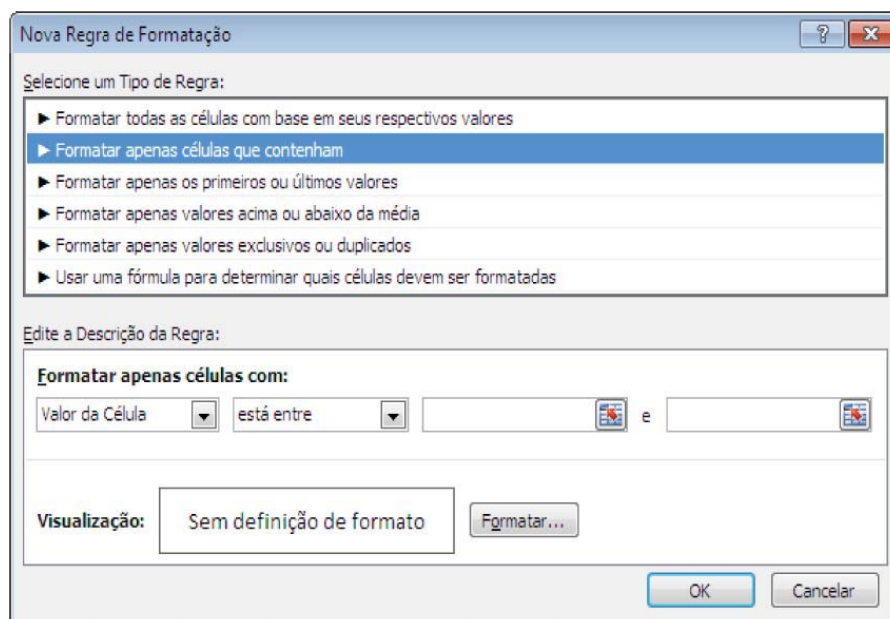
Nova Regra de Formatação

?

Selecione um Tipo de Regra:

► Formatar todas as células com base em seus respectivos valores
► Formatar apenas células que contenham
► Formatar apenas os primeiros ou últimos valores
► Formatar apenas valores acima ou abaixo da média
► Formatar apenas valores exclusivos ou duplicados
► Usar uma fórmula para determinar quais células devem ser formatadas

Edite a Descrição da Regra:

Formatar apenas células com:

Valor da Célula | está entre | e

Visualização: Sem definição de formato Formatar...

OK Cancelar